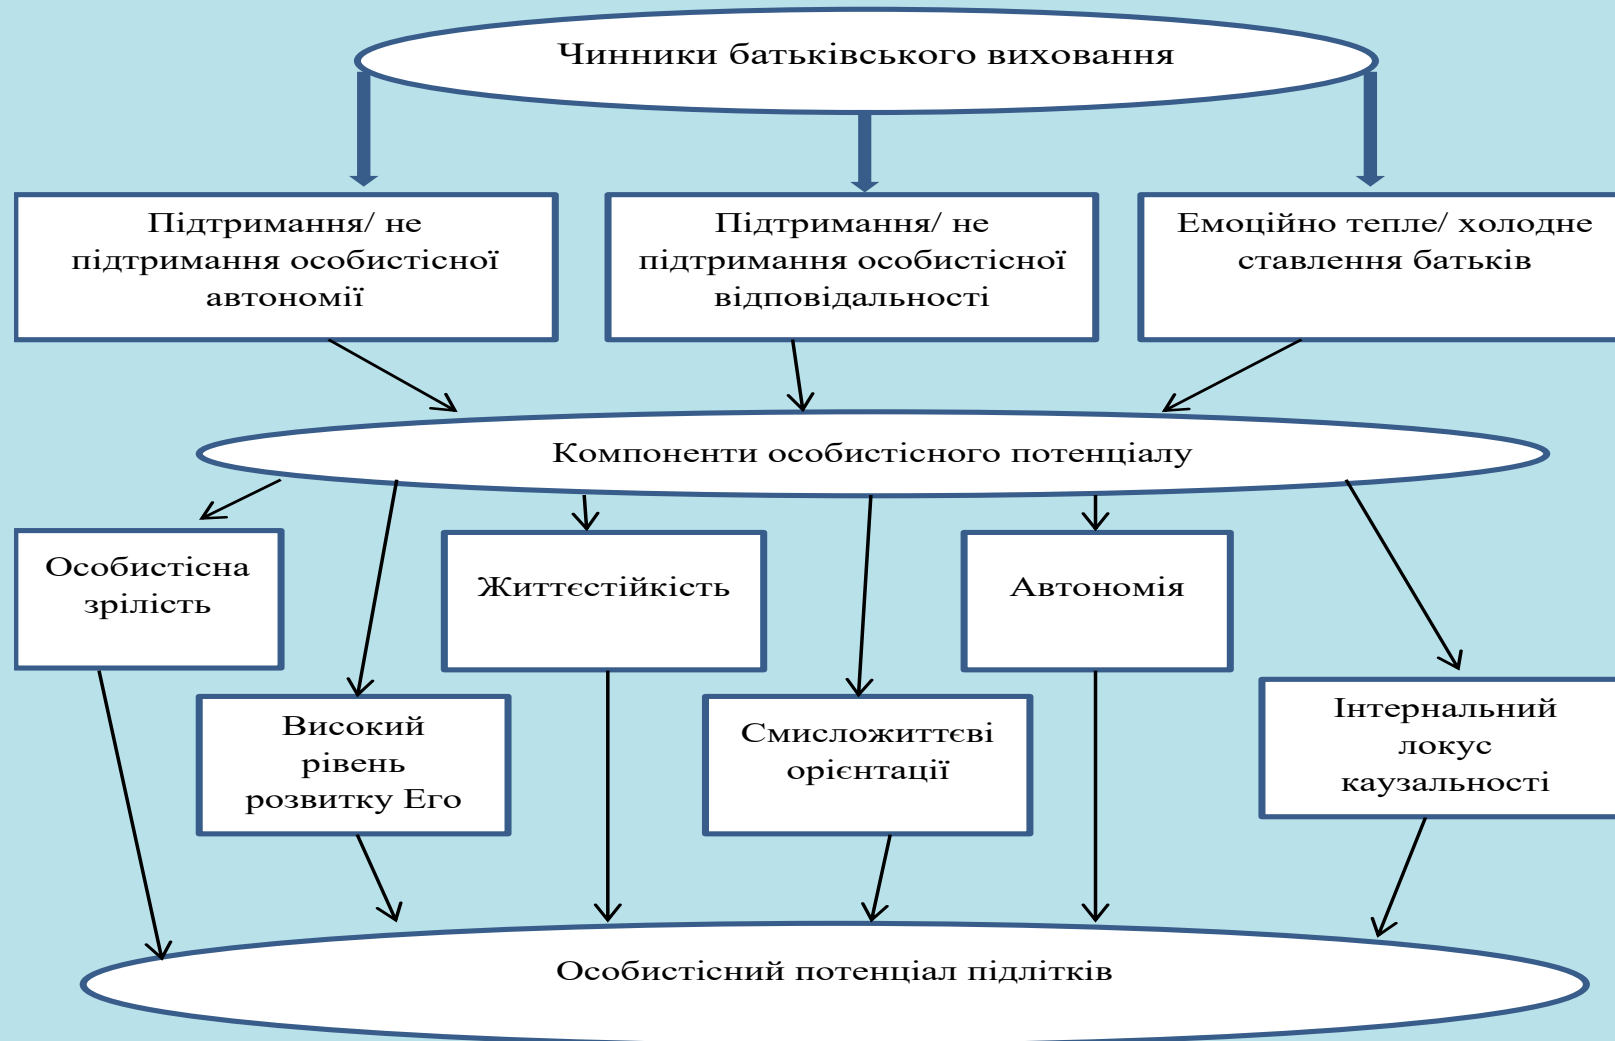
Чинники батьківського виховання

Підтримання/ не підтримання особистісної автономії

Підтримання/ не підтримання особистісної відповідальності

Емоційно тепле/ холодне ставлення батьків

Компоненти особистісного потенціалу

Особистісна зрілість

Високий рівень розвитку Его

Життєстійкість

Смисложиттєві орієнтації

Автономія

Інтернальний локус каузальності

Особистісний потенціал підлітків